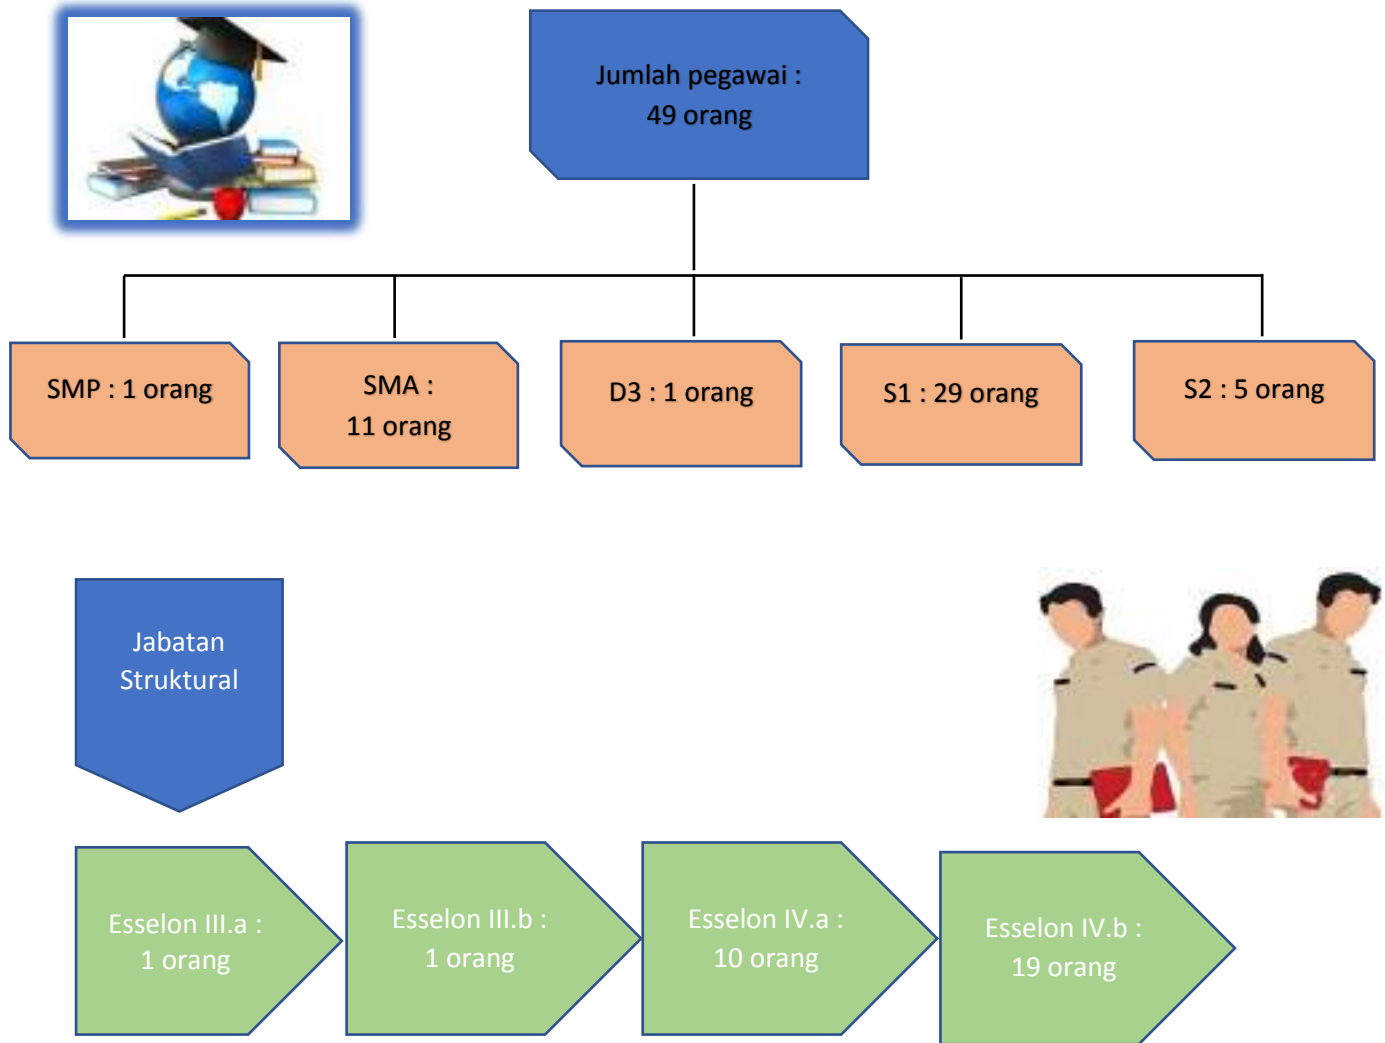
Jumlah pegawai :
49 orang

SMP : 1 orang

SMA :
11 orang

D3 : 1 orang

S1 : 29 orang

S2 : 5 orang

Jabatan
Struktural

Esselon III.a :
1 orang

Esselon III.b :
1 orang

Esselon IV.a :
10 orang

Esselon IV.b :
19 orang